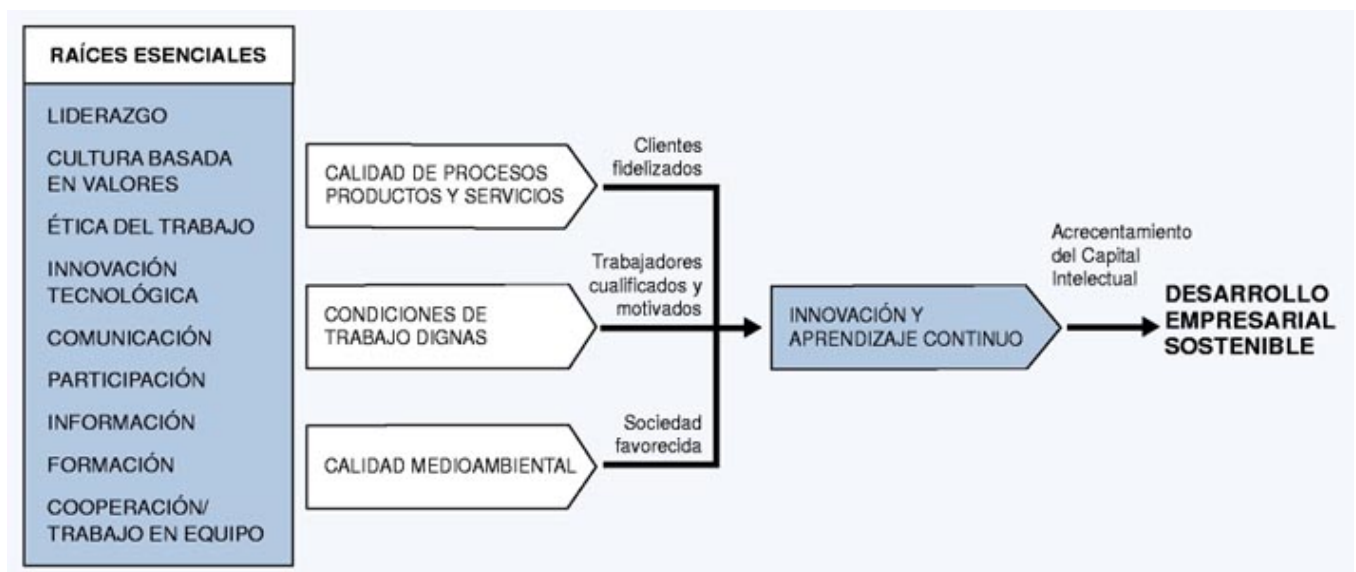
RAÍCES ESENCIALES

LIDERAZGO

CULTURA BASADA EN VALORES

ÉTICA DEL TRABAJO

INNOVACIÓN TECNOLÓGICA

COMUNICACIÓN

PARTICIPACIÓN

INFORMACIÓN

FORMACIÓN

COOPERACIÓN/ TRABAJO EN EQUIPO

CALIDAD DE PROCESOS PRODUCTOS Y SERVICIOS

Clientes fidelizados

CONDICIONES DE TRABAJO DIGNAS

Trabajadores cualificados y motivados

CALIDAD MEDIOAMBIENTAL

Sociedad favorecida

INNOVACIÓN Y APRENDIZAJE CONTINUO

Acrecentamiento del Capital Intelectual

DESARROLLO EMPRESARIAL SOSTENIBLE